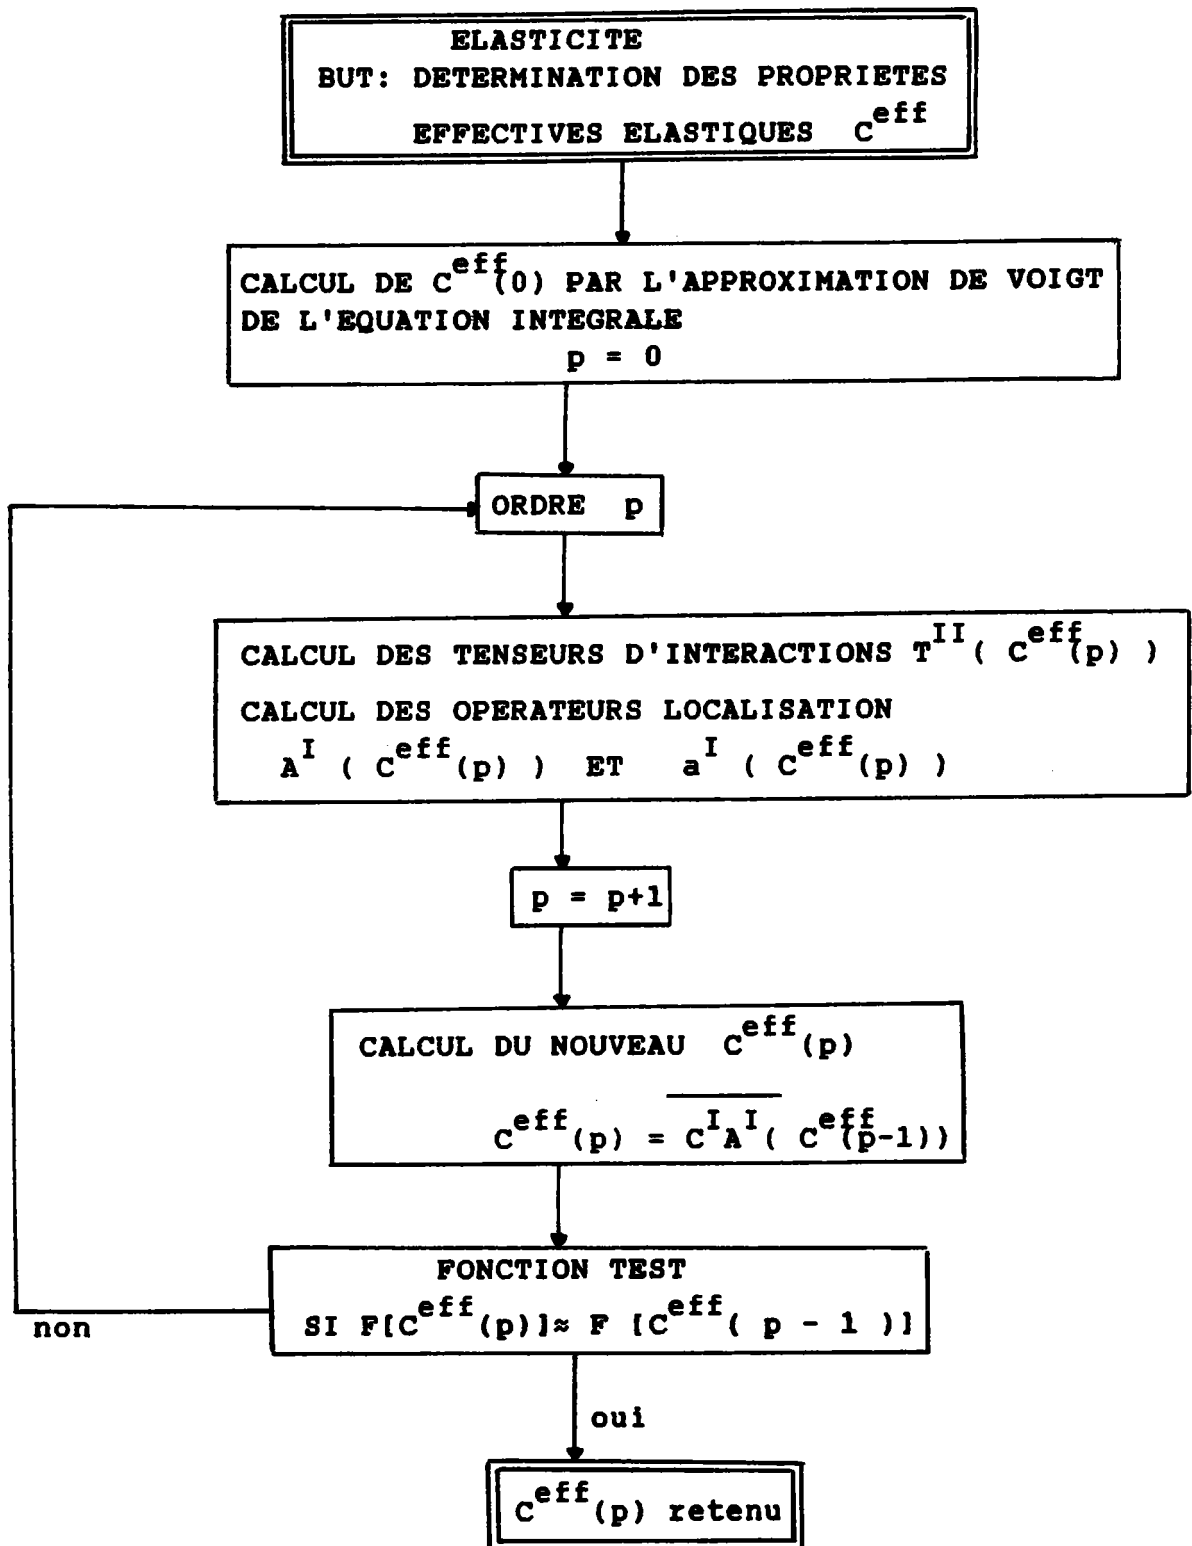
ELASTICITE
BUT: DETERMINATION DES PROPRIETES EFFECTIVES ELASTIQUES $C^{eff}$

CALCUL DE $C^{eff}(0)$ PAR L'APPROXIMATION DE VOIGT DE L'EQUATION INTEGRALE
$p = 0$

ORDRE p

CALCUL DES TENSEURS D'INTERACTIONS $T^{II}( C^{eff}(p) )$
CALCUL DES OPERATEURS LOCALISATION
$A^{I} ( C^{eff}(p) )$ ET $a^{I} ( C^{eff}(p) )$

$p = p+1$

CALCUL DU NOUVEAU $C^{eff}(p)$
$C^{eff}(p) = \overline{C^{I}A^{I}( C^{eff}(p-1))}$

FONCTION TEST
SI $F[C^{eff}(p)] \approx F [C^{eff}( p - 1 )]$

non

oui

$C^{eff}(p)$ retenu